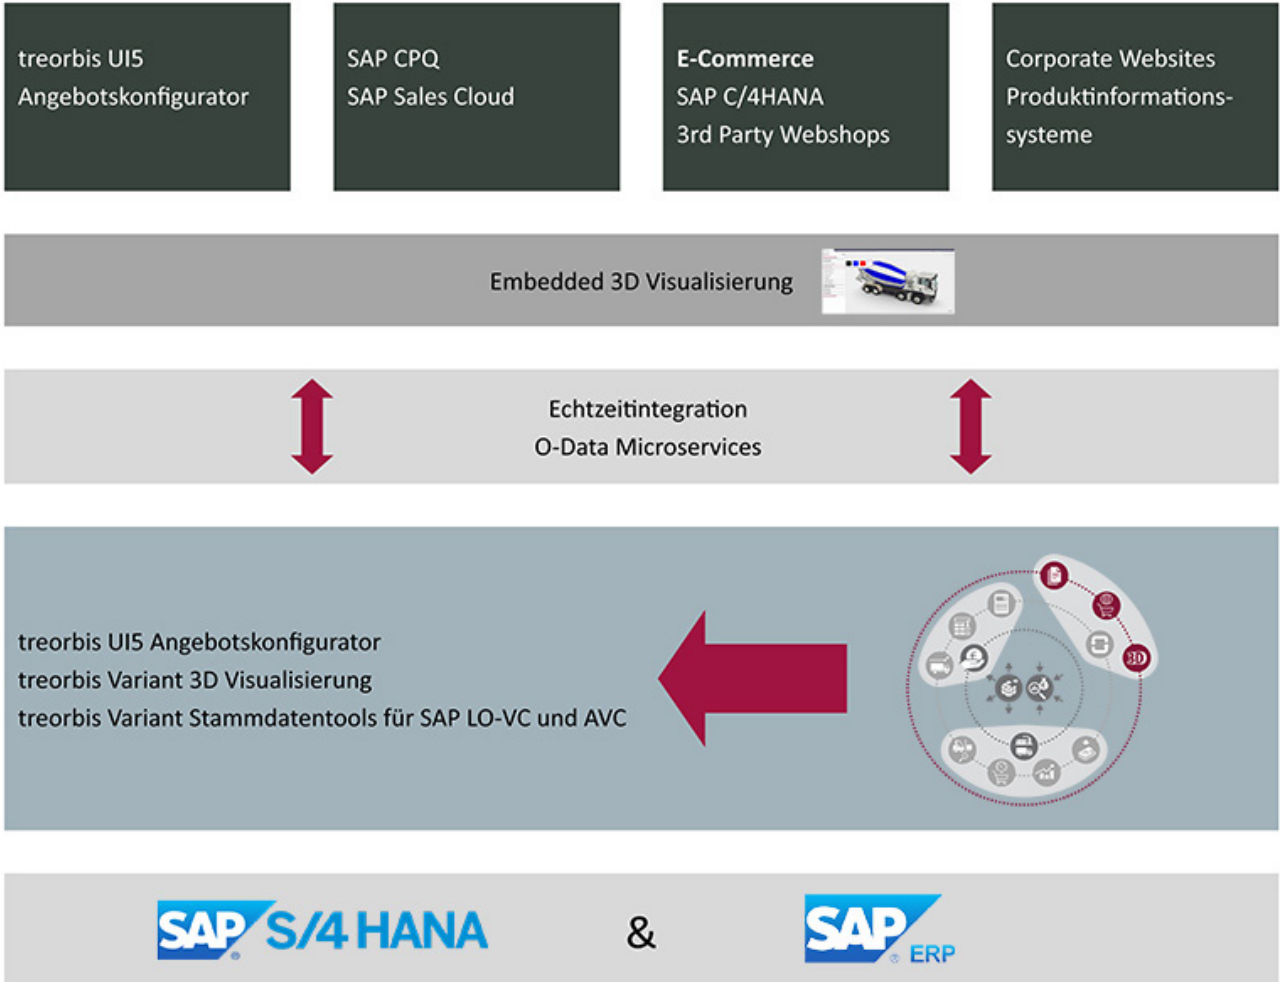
treorbis UI5
Angebotskonfigurator

SAP CPQ
SAP Sales Cloud

E-Commerce
SAP C/4HANA
3rd Party Webshops

Corporate Websites
Produktinformationssysteme

Embedded 3D Visualisierung

Echtzeitintegration
O-Data Microservices

treorbis UI5 Angebotskonfigurator
treorbis Variant 3D Visualisierung
treorbis Variant Stammdatentools für SAP LO-VC und AVC

3D

SAP S/4HANA & SAP ERP